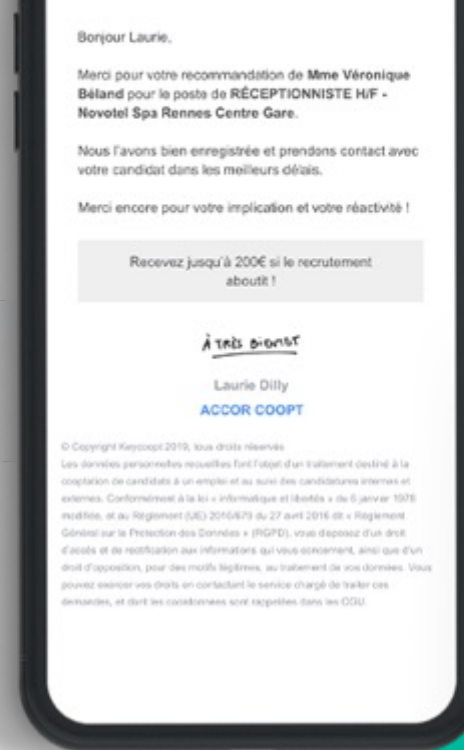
Bonjour Laurie,

Merci pour votre recommandation de **Mme Véronique Béland** pour le poste de **RÉCEPTIONNISTE H/F - Novotel Spa Rennes Centre Gare**.

Nous l'avons bien enregistrée et prendons contact avec votre candidat dans les meilleurs délais.

Merci encore pour votre implication et votre réactivité !

Recevez jusqu'à 200€ si le recrutement aboutit !

À très bientôt

Laurie Dilly

ACCOR COOPT

© Copyright Keycoopt 2019, tous droits réservés
Les données personnelles recueillies font l'objet d'un traitement destiné à la cooptation de candidats à un emploi et au suivi des candidatures internes et externes. Conformément à la loi « informatique et libertés » du 6 janvier 1978 modifiée, et au Règlement (UE) 2016/679 du 27 avril 2016 dit « Règlement Général sur la Protection des Données » (RGPD), vous disposez d'un droit d'accès et de rectification aux informations qui vous concernent, ainsi que d'un droit d'opposition, pour des motifs légitimes, au traitement de vos données. Vous pouvez exercer vos droits en contactant le service chargé de traiter ces demandes, et dont les coordonnées sont rappelées dans les CGU.